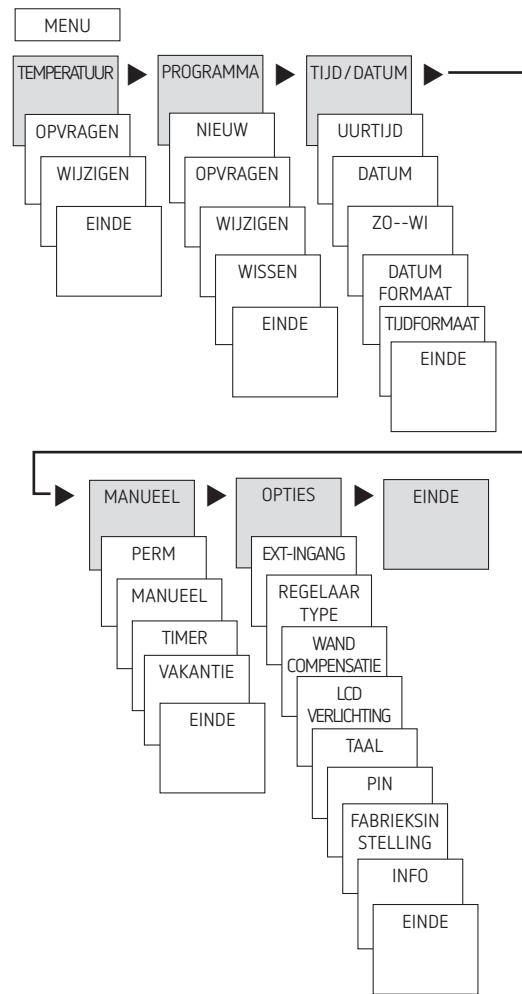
MENU

TEMPERATUUR

OPVRAGEN

WIJZIGEN

EINDE

PROGRAMMA

NIEUW

OPVRAGEN

WIJZIGEN

WISSEN

EINDE

TIJD/DATUM

UURTIJD

DATUM

ZO--WI

DATUM FORMAAT

TIJDFORMAAT

EINDE

MANUEEL

PERM

MANUEEL

TIMER

VAKANTIE

EINDE

OPTIES

EXT-INGANG

REGELAAR TYPE

WAND COMPENSATIE

LCD VERLICHTING

TAAL

PIN

FABRIEKSIN STELLING

INFO

EINDE

EINDE